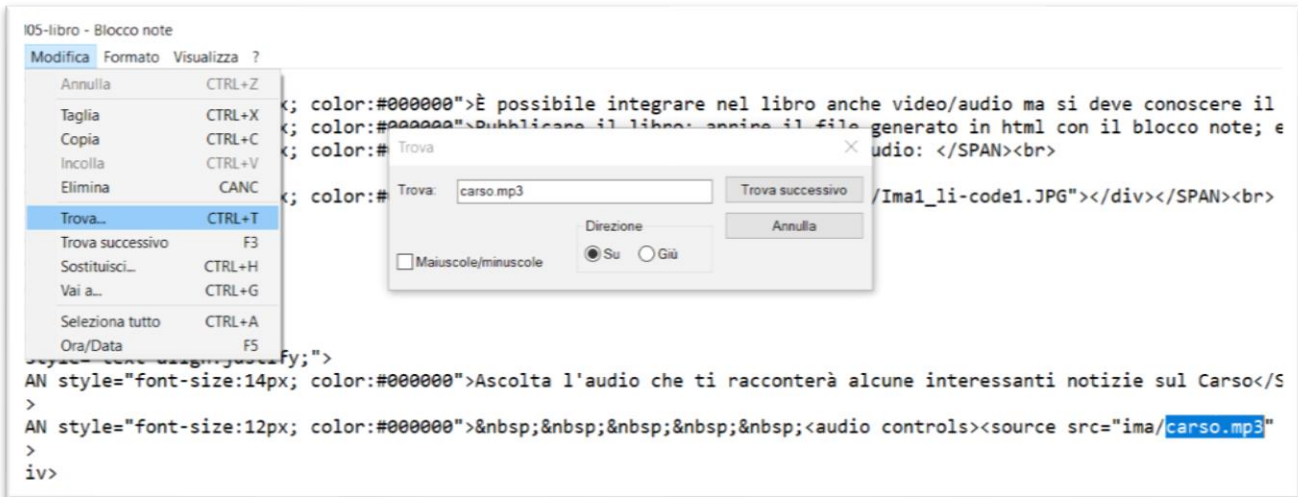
l05-libro - Blocco note

Modifica Formato Visualizza ?

Annulla CTRL+Z
Taglia CTRL+X
Copia CTRL+C
Incolla CTRL+V
Elimina CANC
Trova... CTRL+T
Trova successivo F3
Sostituisci... CTRL+H
Vai a... CTRL+G
Seleziona tutto CTRL+A
Ora/Data F5

x; color:#000000">È possibile integrare nel libro anche video/audio ma si deve conoscere il
x; color:#000000">Pubblicare il libro: aprire il file generato in html con il blocco note; e
x; color:#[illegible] udio: </SPAN><br>

x; color:#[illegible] /Ima1_li-code1.JPG"></div></SPAN><br>

Trova

Trova: carso.mp3

Trova successivo

Annulla

Direzione

Su Giù

Maiuscole/minuscole

style="text-align:justify;">
AN style="font-size:14px; color:#000000">Ascolta l'audio che ti racconterà alcune interessanti notizie sul Carso</S
>
AN style="font-size:12px; color:#000000">&nbsp;&nbsp;&nbsp;&nbsp;&nbsp;<audio controls><source src="ima/carso.mp3"
>
iv>